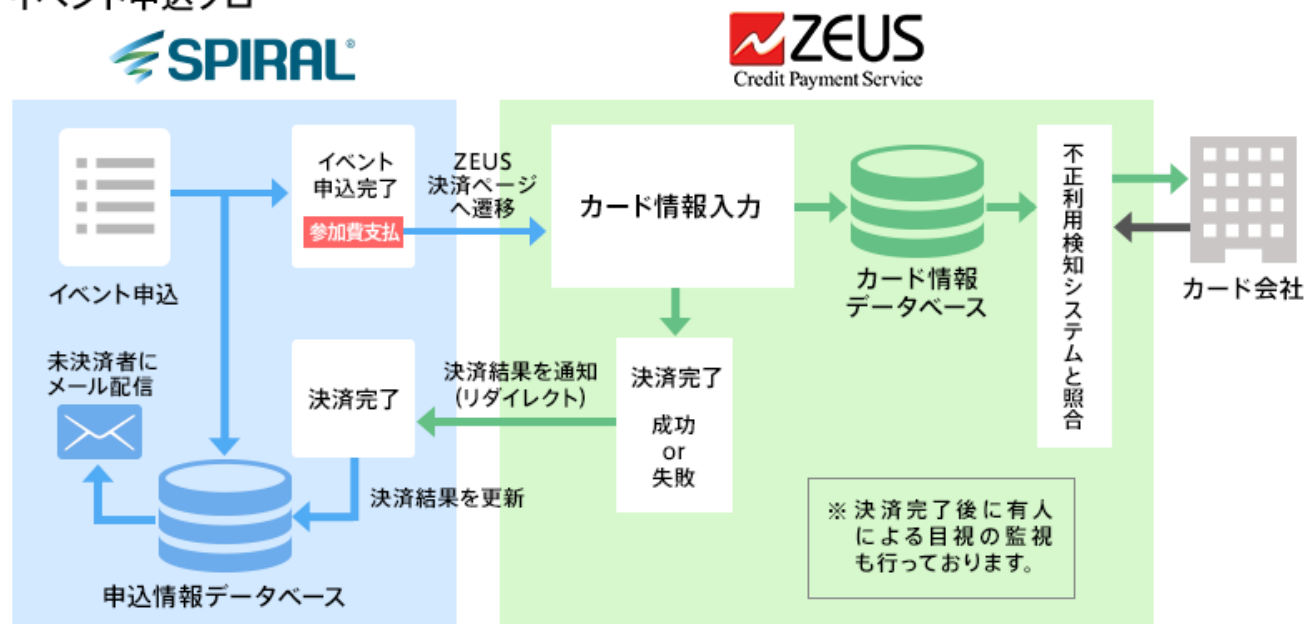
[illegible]

SPIRAL®

ZEUS
Credit Payment Service

イベント申込

イベント申込完了
参加費支払

ZEUS決済ページへ遷移

カード情報入力

カード情報データベース

不正利用検知システムと照合

カード会社

未決済者にメール配信

決済完了

決済結果を通知(リダイレクト)

決済完了
成功
or
失敗

決済結果を更新

申込情報データベース

※決済完了後に有人による目視の監視も行っております。